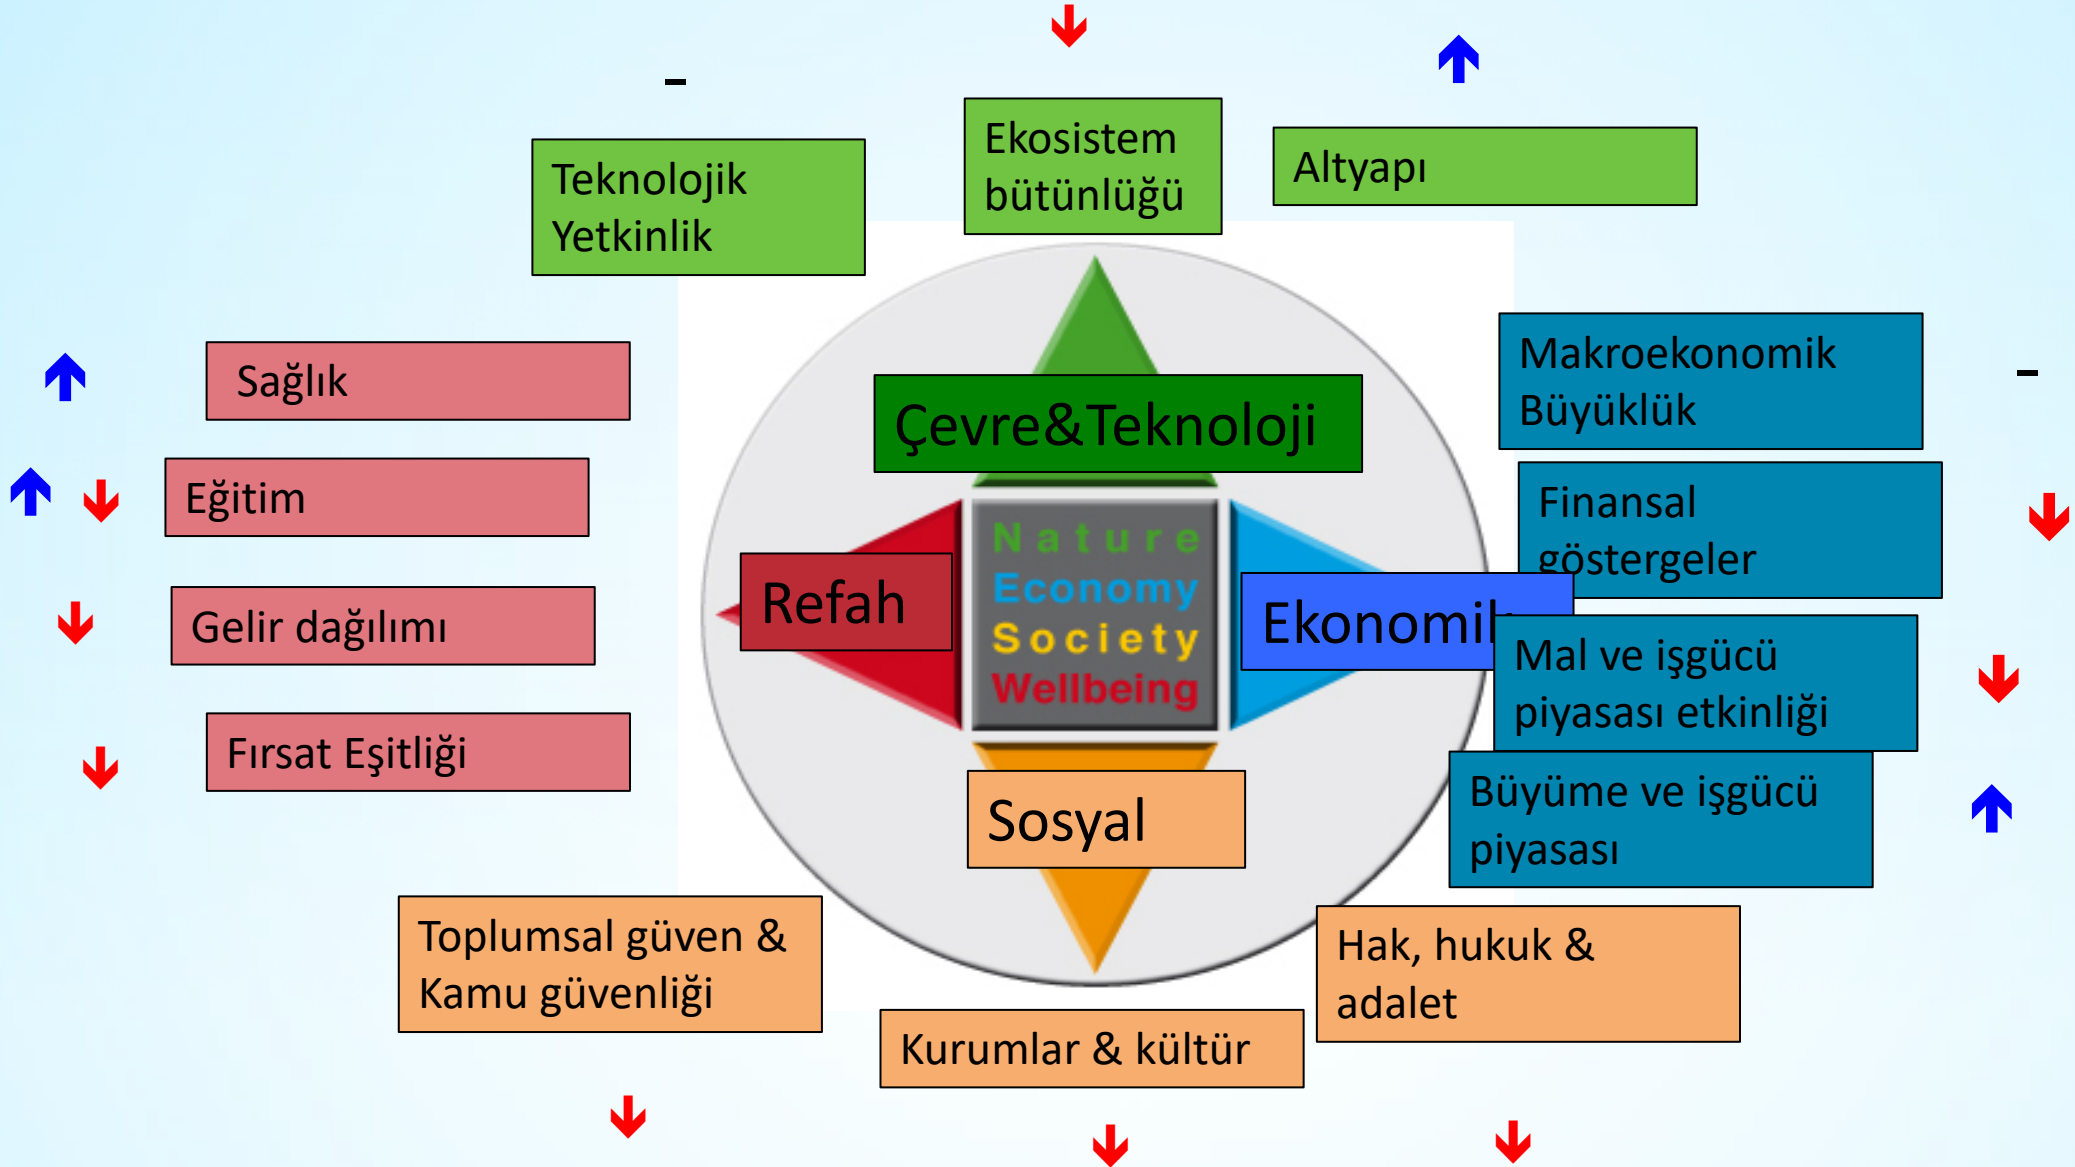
↓

↑

-

Teknolojik Yetkinlik

Ekosistem bütünlüğü

Altyapı

↑ Sağlık

↑ ↓ Eğitim

↓ Gelir dağılımı

↓ Fırsat Eşitliği

Çevre&Teknoloji

Nature
Economy
Society
Wellbeing

Refah

Ekonomik

Sosyal

Makroekonomik Büyüklük

-

Finansal göstergeler

↓

Mal ve işgücü piyasası etkinliği

↓

Büyüme ve işgücü piyasası

↑

Toplumsal güven & Kamu güvenliği

Kurumlar & kültür

Hak, hukuk & adalet

↓ ↓ ↓